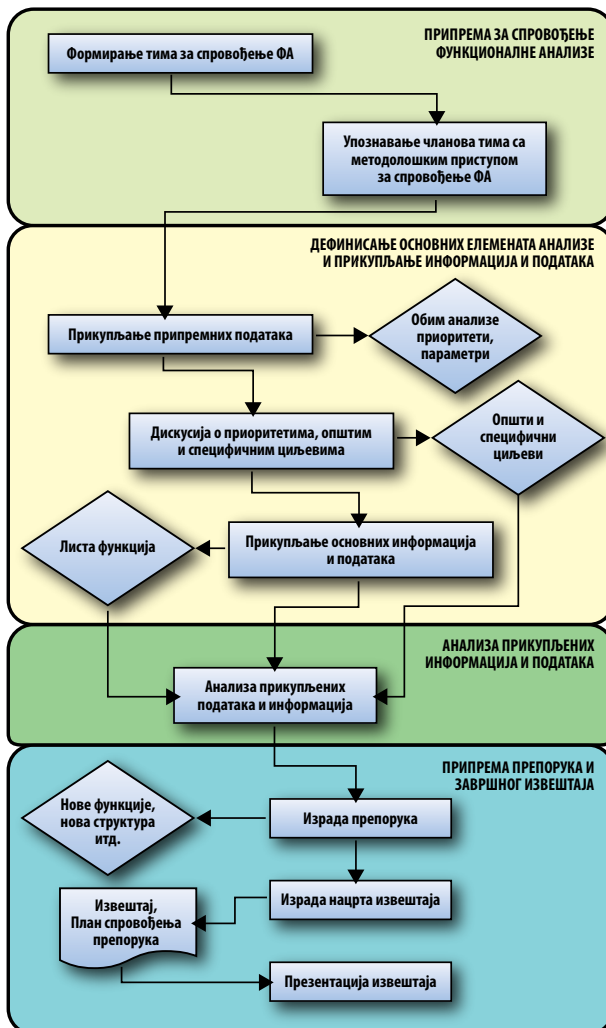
ПРИПРЕМА ЗА СПРОВОЂЕЊЕ ФУНКЦИОНАЛНЕ АНАЛИЗЕ

Формирање тима за спровођење ФА

Упознавање чланова тима са методолошким приступом за спровођење ФА

ДЕФИНИСАЊЕ ОСНОВНИХ ЕЛЕМЕНАТА АНАЛИЗЕ И ПРИКУПЉАЊЕ ИНФОРМАЦИЈА И ПОДАТАКА

Прикупљање припремних података

Обим анализе приоритети, параметри

Дискусија о приоритетима, општим и специфичним циљевима

Општи и специфични циљеви

Листа функција

Прикупљање основних информација и података

АНАЛИЗА ПРИКУПЉЕНИХ ИНФОРМАЦИЈА И ПОДАТАКА

Анализа прикупљених података и информација

ПРИПРЕМА ПРЕПОРУКА И ЗАВРШНОГ ИЗВЕШТАЈА

Нове функције, нова структура итд.

Израда препорука

Израда нацрта извештаја

Извештај, План спровођења препорука

Презентација извештаја